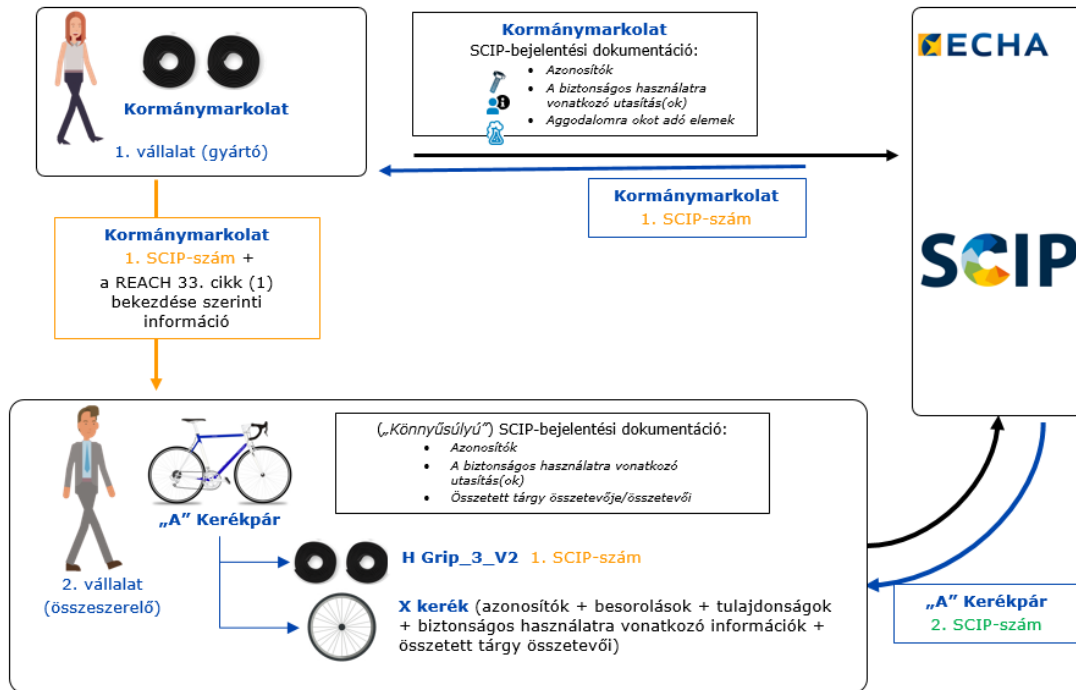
Kormánymarkolat

1. vállalat (gyártó)

Kormánymarkolat

SCIP-bejelentési dokumentáció:

- Azonosítók
- A biztonságos használatra vonatkozó utasítás(ok)
- Aggodalomra okot adó elemek

ECHA

Kormánymarkolat

1. SCIP-szám

Kormánymarkolat

1. SCIP-szám + a REACH 33. cikk (1) bekezdése szerinti információ

SCIP

(„Könnyűsúlyú") SCIP-bejelentési dokumentáció:

- Azonosítók
- A biztonságos használatra vonatkozó utasítás(ok)
- Összetett tárgy összetevője/összetevői

„A" Kerékpár

2. vállalat (összeszerelő)

H Grip_3_V2 1. SCIP-szám

X kerék (azonosítók + besorolások + tulajdonságok + biztonságos használatra vonatkozó információk + összetett tárgy összetevői)

„A" Kerékpár

2. SCIP-szám